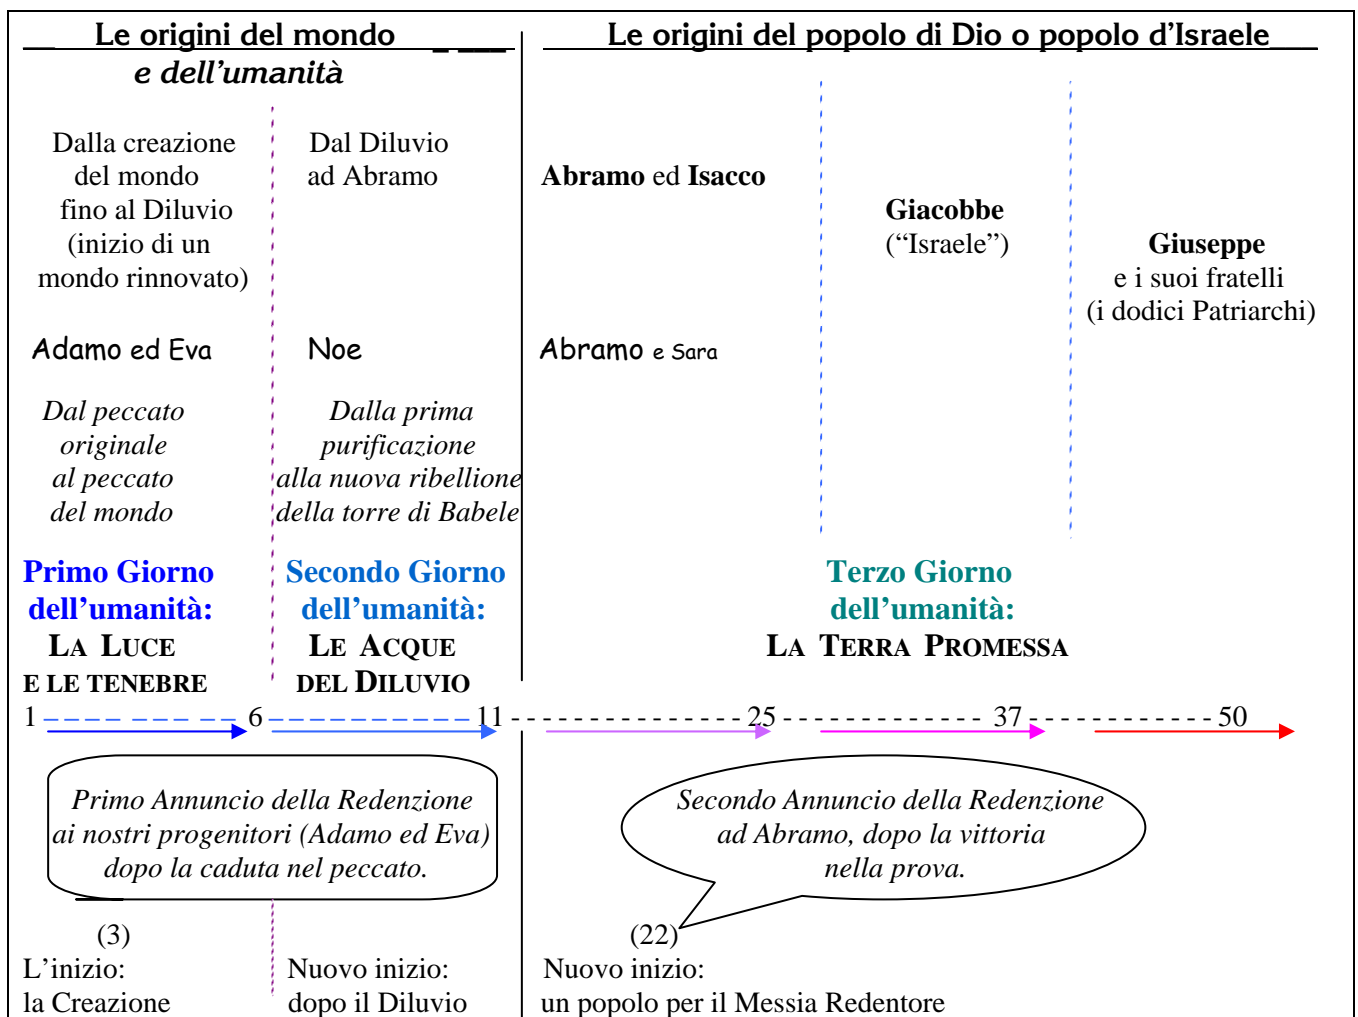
Le origini del mondo e dell'umanità

Le origini del popolo di Dio o popolo d'Israele

Dalla creazione del mondo fino al Diluvio (inizio di un mondo rinnovato)

Dal Diluvio ad Abramo

Abramo ed Isacco

Giacobbe ("Israele")

Giuseppe e i suoi fratelli (i dodici Patriarchi)

Adamo ed Eva

Noe

Abramo e Sara

*Dal peccato originale al peccato del mondo*

*Dalla prima purificazione alla nuova ribellione della torre di Babele*

Primo Giorno dell'umanità: LA LUCE E LE TENEBRE

Secondo Giorno dell'umanità: LE ACQUE DEL DILUVIO

Terzo Giorno dell'umanità: LA TERRA PROMESSA

1 6 11 25 37 50

*Primo Annuncio della Redenzione ai nostri progenitori (Adamo ed Eva) dopo la caduta nel peccato.*

*Secondo Annuncio della Redenzione ad Abramo, dopo la vittoria nella prova.*

(3)

(22)

L'inizio: la Creazione

Nuovo inizio: dopo il Diluvio

Nuovo inizio: un popolo per il Messia Redentore